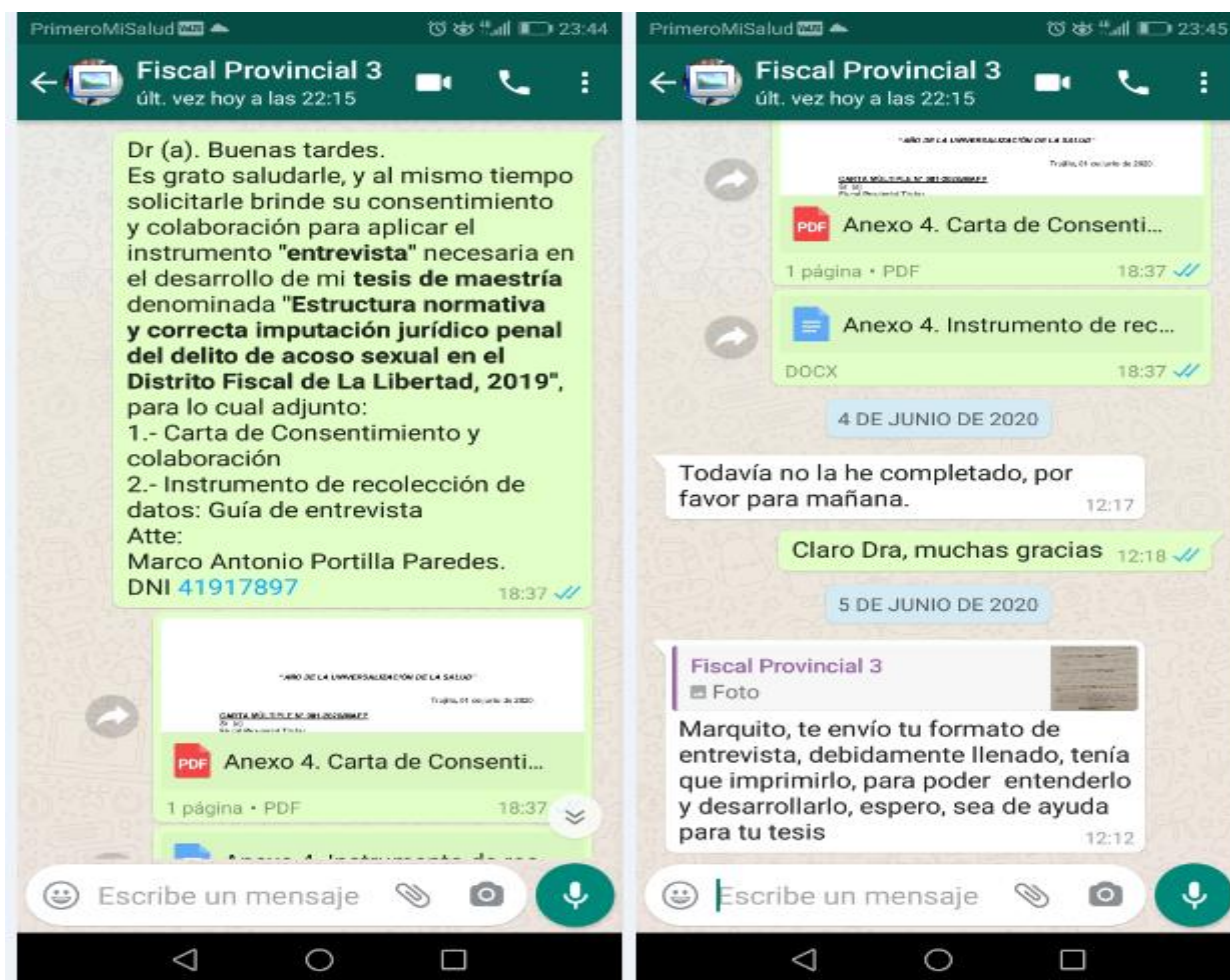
PrimeroMiSalud 23:44

Fiscal Provincial 3
últ. vez hoy a las 22:15

Dr (a). Buenas tardes.
Es grato saludarle, y al mismo tiempo solicitarle brinde su consentimiento y colaboración para aplicar el instrumento **"entrevista"** necesaria en el desarrollo de mi **tesis de maestría** denominada **"Estructura normativa y correcta imputación jurídico penal del delito de acoso sexual en el Distrito Fiscal de La Libertad, 2019"**, para lo cual adjunto:
1.- Carta de Consentimiento y colaboración
2.- Instrumento de recolección de datos: Guía de entrevista
Atte:
Marco Antonio Portilla Paredes.
DNI 41917897 18:37

"AÑO DE LA UNIVERSALIZACIÓN DE LA SALUD"
Trujillo, 01 de junio de 2020
CARTA MÚLTIPLE N° 001-2020/MAPP
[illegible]

Anexo 4. Carta de Consenti...
1 página • PDF 18:37

Anexo 4. Instrumento de rec...

Escribe un mensaje

PrimeroMiSalud 23:45

Fiscal Provincial 3
últ. vez hoy a las 22:15

"AÑO DE LA UNIVERSALIZACIÓN DE LA SALUD"
Trujillo, 01 de junio de 2020
CARTA MÚLTIPLE N° 001-2020/MAPP
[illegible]

Anexo 4. Carta de Consenti...
1 página • PDF 18:37

Anexo 4. Instrumento de rec...
DOCX 18:37

4 DE JUNIO DE 2020

Todavía no la he completado, por favor para mañana. 12:17

Claro Dra, muchas gracias 12:18

5 DE JUNIO DE 2020

Fiscal Provincial 3
Foto
Marquito, te envío tu formato de entrevista, debidamente llenado, tenía que imprimirlo, para poder entenderlo y desarrollarlo, espero, sea de ayuda para tu tesis 12:12

Escribe un mensaje